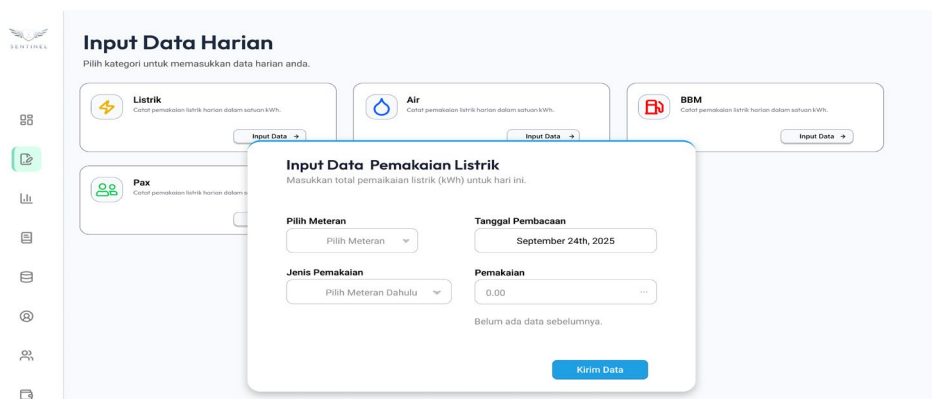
SENTINEL

Input Data Harian
Pilih kategori untuk memasukkan data harian anda.

Listrik
Catat pemakaian listrik harian dalam satuan kWh.
Input Data →

Air
Catat pemakaian listrik harian dalam satuan kWh.
Input Data →

BBM
Catat pemakaian listrik harian dalam satuan kWh.
Input Data →

Pax
Catat pemakaian listrik harian dalam s

Input Data Pemakaian Listrik
Masukkan total pemaikaian listrik (kWh) untuk hari ini.

Pilih Meteran
Pilih Meteran

Tanggal Pembacaan
September 24th, 2025

Jenis Pemakaian
Pilih Meteran Dahulu

Pemakaian
0.00

Belum ada data sebelumnya.

Kirim Data